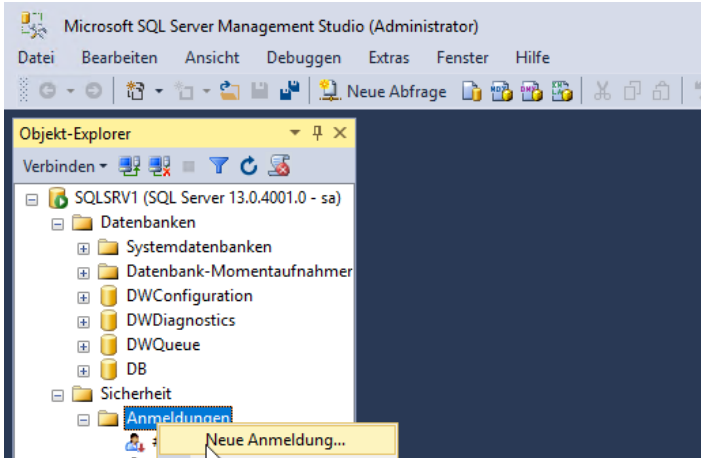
Microsoft SQL Server Management Studio (Administrator)

Datei Bearbeiten Ansicht Debuggen Extras Fenster Hilfe

Neue Abfrage

Objekt-Explorer

Verbinden

SQLSRV1 (SQL Server 13.0.4001.0 - sa)
Datenbanken
Systemdatenbanken
Datenbank-Momentaufnahmer
DWConfiguration
DWDiagnostics
DWQueue
DB
Sicherheit
Anmeldungen
Neue Anmeldung...